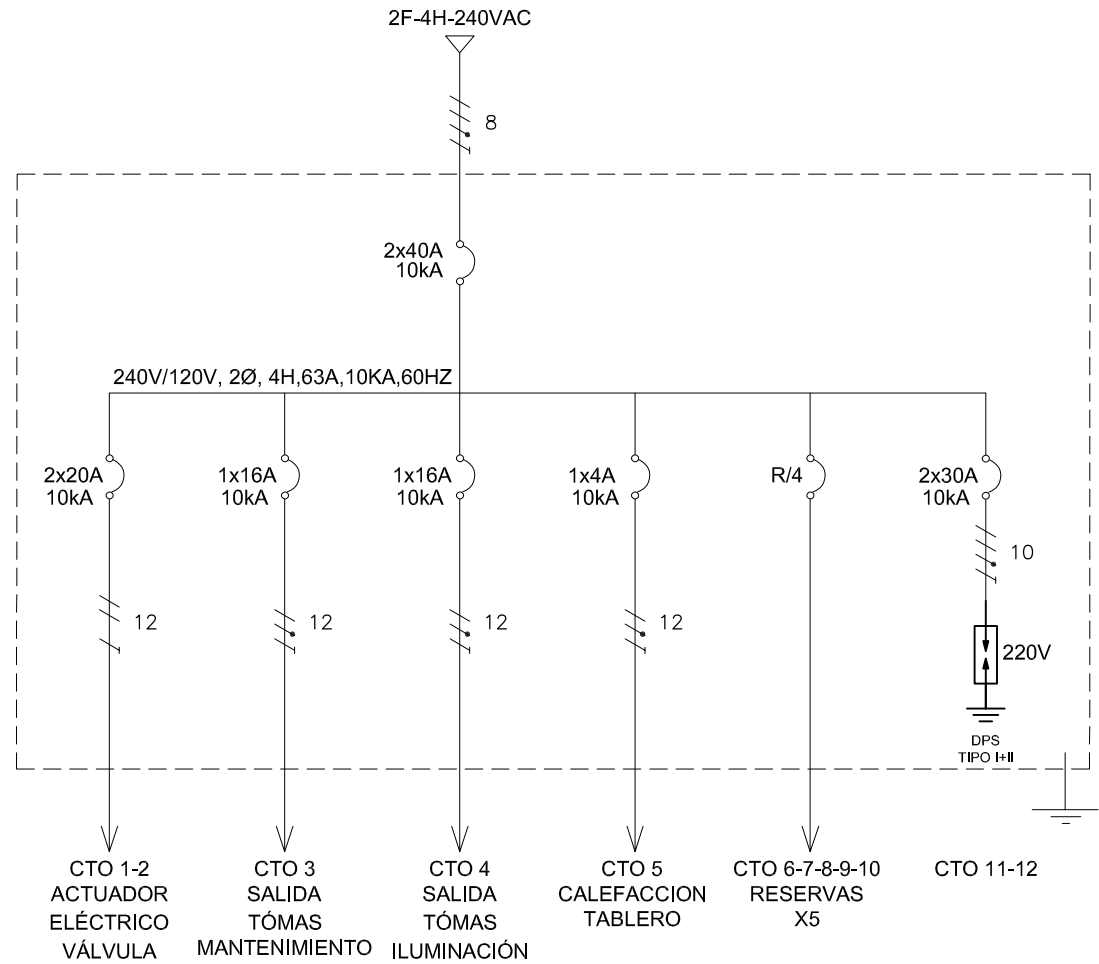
2F-4H-240VAC

8

2x40A
10kA

240V/120V, 2Ø, 4H,63A,10KA,60HZ

2x20A
10kA

1x16A
10kA

1x16A
10kA

1x4A
10kA

R/4

2x30A
10kA

10

12

12

12

12

220V

DPS
TIPO I+II

CTO 1-2
ACTUADOR
ELÉCTRICO
VÁLVULA

CTO 3
SALIDA
TÓMAS
MANTENIMIENTO

CTO 4
SALIDA
TÓMAS
ILUMINACIÓN

CTO 5
CALEFACCION
TABLERO

CTO 6-7-8-9-10
RESERVAS
X5

CTO 11-12